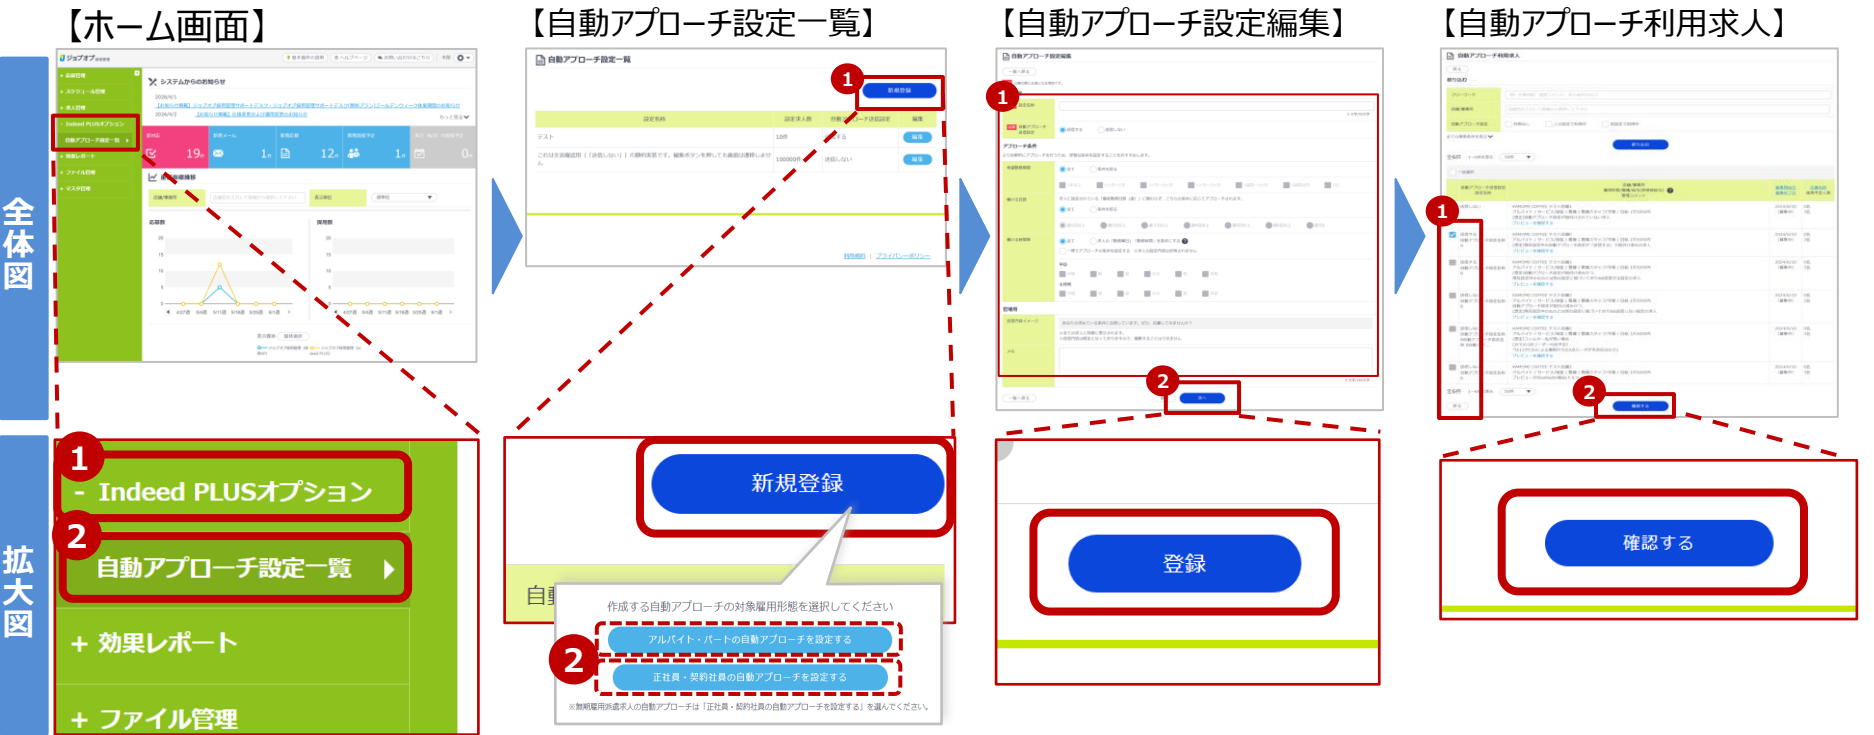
【ホーム画面】

【自動アプローチ設定一覧】

【自動アプローチ設定編集】

【自動アプローチ利用求人】

全体図

拡大図

1
- Indeed PLUSオプション
2
自動アプローチ設定一覧
+ 効果レポート
+ ファイル管理

1
新規登録
自動
作成する自動アプローチの対象雇用形態を選択してください
2
アルバイト・パートの自動アプローチを設定する
正社員・契約社員の自動アプローチを設定する
※無期雇用派遣求人の自動アプローチは「正社員・契約社員の自動アプローチを設定する」を選んでください。

1
2
登録

1
2
確認する